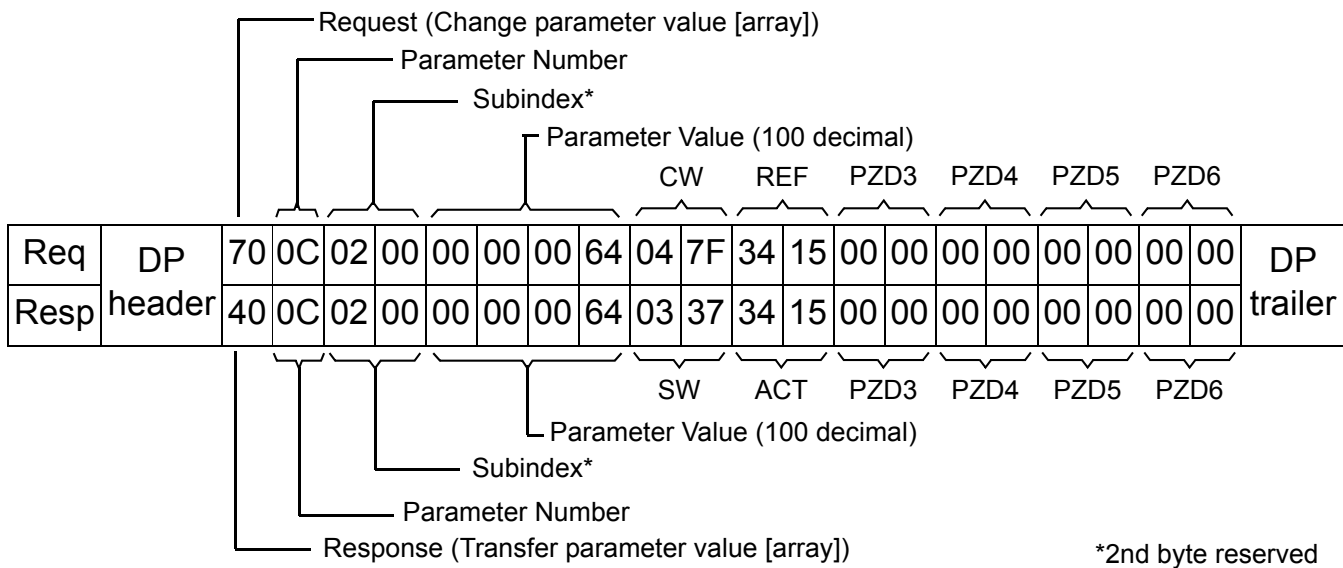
Request (Change parameter value [array])
Parameter Number
Subindex*
Parameter Value (100 decimal)
CW REF PZD3 PZD4 PZD5 PZD6

| Req | DP header | 70 | 0C | 02 | 00 | 00 | 00 | 00 | 64 | 04 | 7F | 34 | 15 | 00 | 00 | 00 | 00 | 00 | 00 | 00 | 00 | DP trailer |
|---|---|---|---|---|---|---|---|---|---|---|---|---|---|---|---|---|---|---|---|---|---|---|
| Resp | | 40 | 0C | 02 | 00 | 00 | 00 | 00 | 64 | 03 | 37 | 34 | 15 | 00 | 00 | 00 | 00 | 00 | 00 | 00 | 00 | |

SW ACT PZD3 PZD4 PZD5 PZD6
Parameter Value (100 decimal)
Subindex*
Parameter Number
Response (Transfer parameter value [array])
*2nd byte reserved